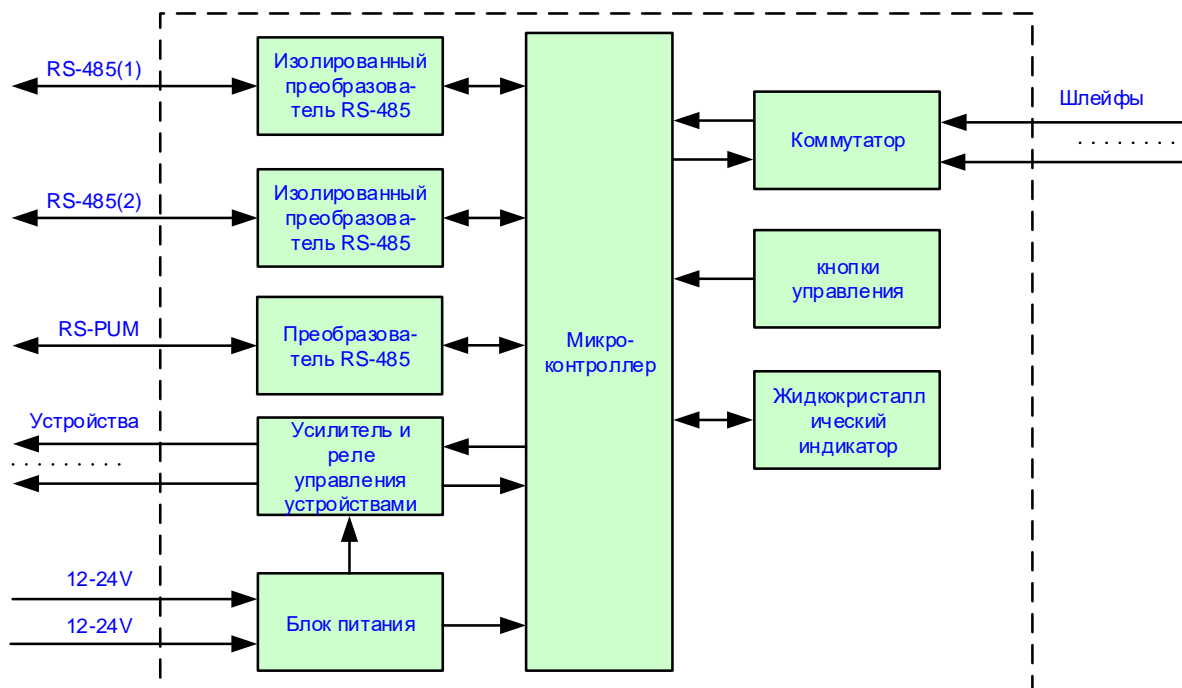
RS-485(1)

Изолированный преобразователь RS-485

RS-485(2)

Изолированный преобразователь RS-485

RS-PUM

Преобразователь RS-485

Устройства

. . . . . . . . .

Усилитель и реле управления устройствами

12-24V

12-24V

Блок питания

Микроконтроллер

Шлейфы

. . . . . . . .

Коммутатор

кнопки управления

Жидкокристалл ический индикатор